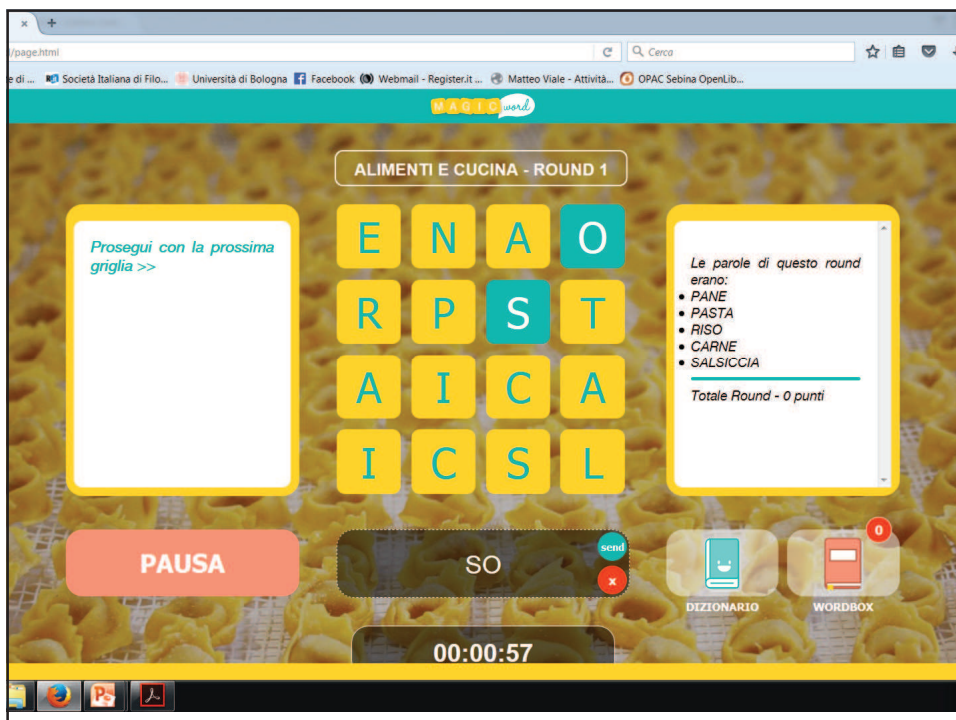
/page.html

Cerca

e di ... Società Italiana di Filo... Università di Bologna Facebook Webmail - Register.it ... Matteo Viale - Attività... OPAC Sebina OpenLib...

MAGIC word

ALIMENTI E CUCINA - ROUND 1

Prosegui con la prossima griglia >>

| E | N | A | O |
|---|---|---|---|
| R | P | S | T |
| A | I | C | A |
| I | C | S | L |

Le parole di questo round erano:
- PANE
- PASTA
- RISO
- CARNE
- SALSICCIA

Totale Round - 0 punti

PAUSA

SO

send

x

DIZIONARIO

0

WORDBOX

00:00:57